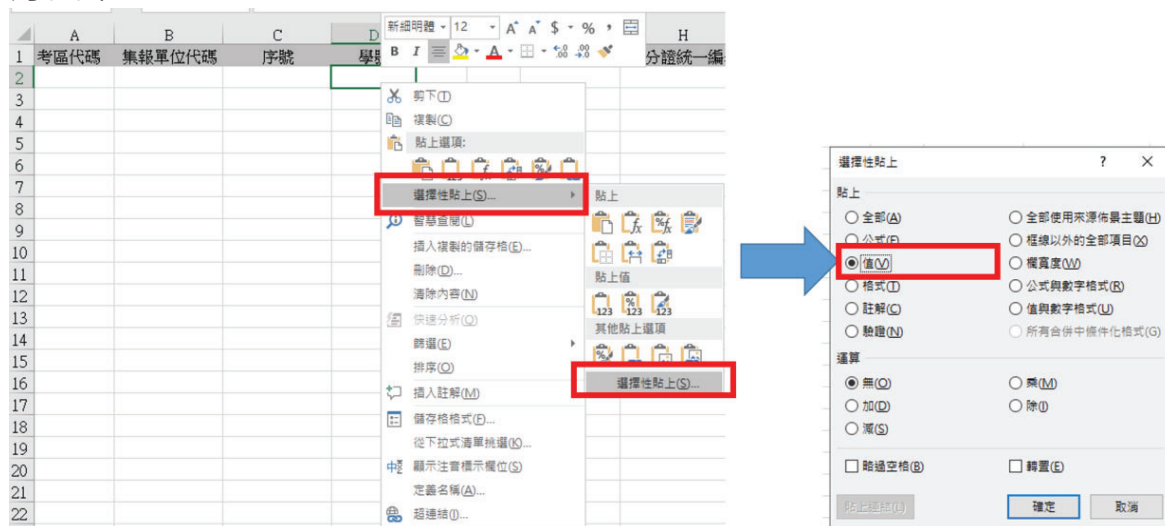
| | A | B | C | D | H |
|---|---|---|---|---|---|
| 1 | 考區代碼 | 集報單位代碼 | 序號 | 學 | 分證統一編 |
| 2 | | | | | |
| 3 | | | | | |
| 4 | | | | | |
| 5 | | | | | |
| 6 | | | | | |
| 7 | | | | | |
| 8 | | | | | |
| 9 | | | | | |
| 10 | | | | | |
| 11 | | | | | |
| 12 | | | | | |
| 13 | | | | | |
| 14 | | | | | |
| 15 | | | | | |
| 16 | | | | | |
| 17 | | | | | |
| 18 | | | | | |
| 19 | | | | | |
| 20 | | | | | |
| 21 | | | | | |
| 22 | | | | | |

新細明體 12 A A $ % , 
B I

剪下(T)
複製(C)
貼上選項:
選擇性貼上(S)...
智慧查閱(L)
插入複製的儲存格(E)...
刪除(D)...
清除內容(N)
快速分析(Q)
篩選(E)
排序(O)
插入註解(M)
儲存格格式(F)...
從下拉式清單挑選(K)...
顯示注音標示欄位(S)
定義名稱(A)...
超連結(I)...

貼上
貼上值
123 123 123
其他貼上選項
選擇性貼上(S)...

選擇性貼上 ? ×
貼上
全部(A)
公式(F)
值(V)
格式(T)
註解(C)
驗證(N)
全部使用來源佈景主題(H)
框線以外的全部項目(X)
欄寬度(W)
公式與數字格式(R)
值與數字格式(U)
所有合併中條件化格式(G)
運算
無(O)
加(D)
減(S)
乘(M)
除(I)
略過空格(B)
轉置(E)
貼上連結(L)
確定
取消